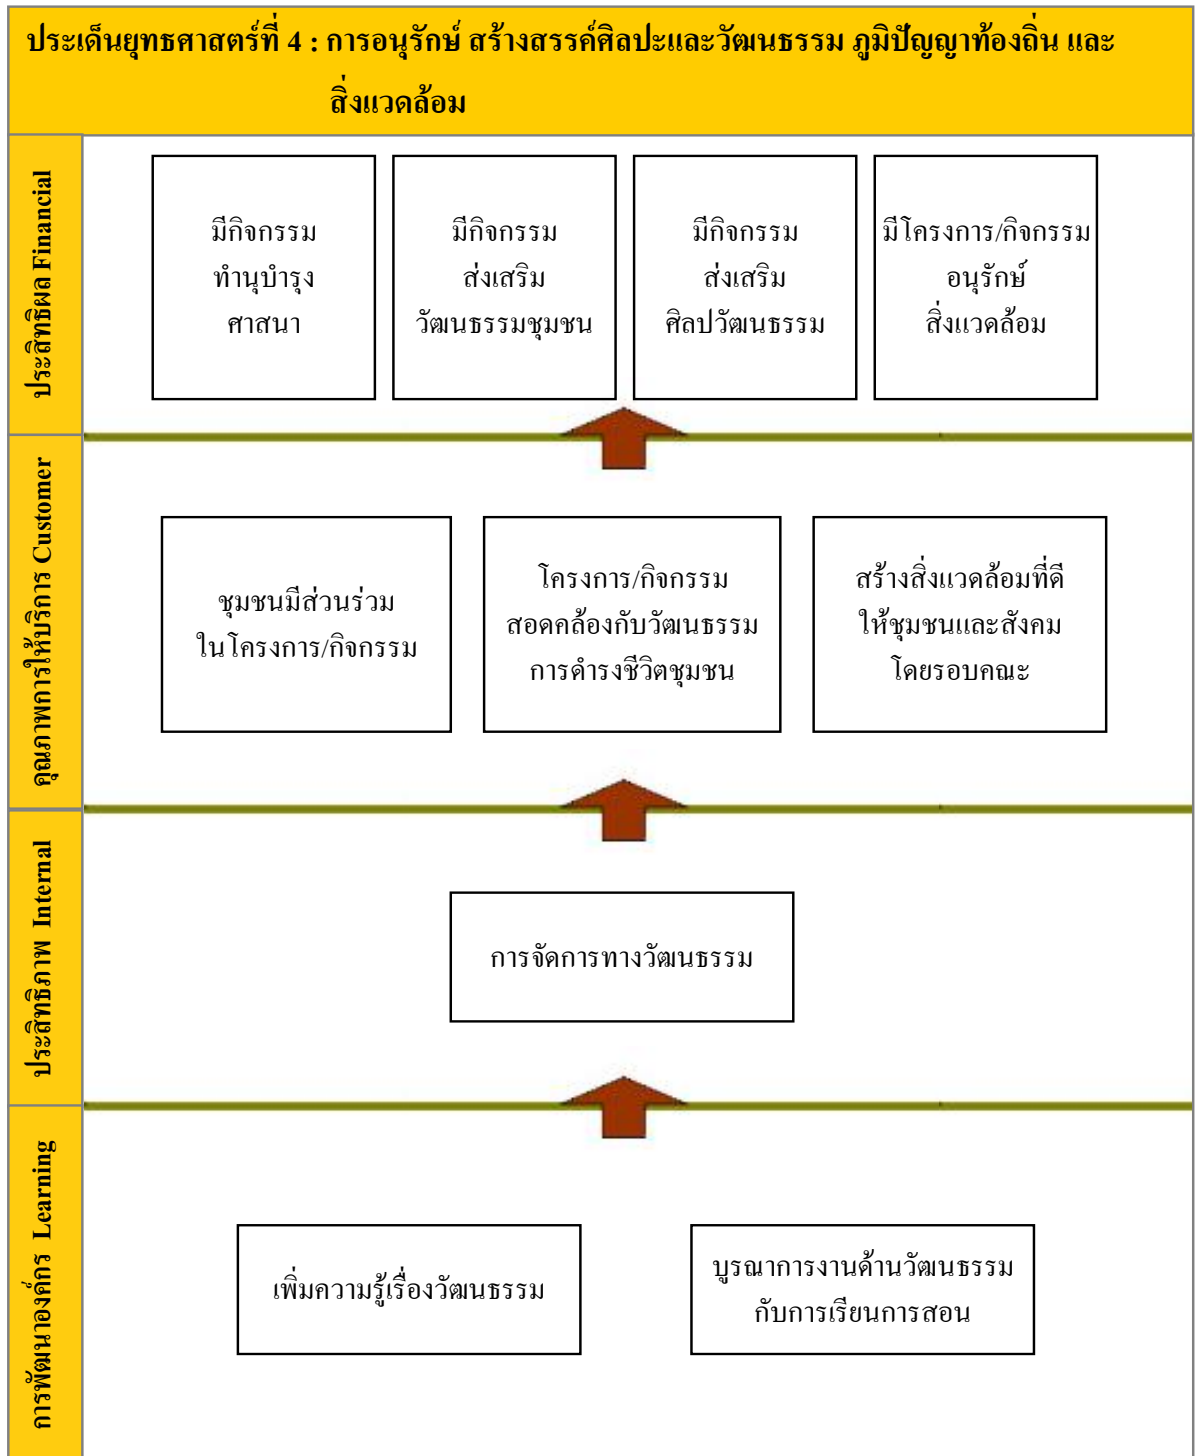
ประเด็นยุทธศาสตร์ที่ 4 : การอนุรักษ์ สร้างสรรค์ศิลปะและวัฒนธรรม ภูมิปัญญาท้องถิ่น และสิ่งแวดล้อม

ประสิทธิผล Financial

มีกิจกรรม ทำนุบำรุง ศาสนา

มีกิจกรรม ส่งเสริม วัฒนธรรมชุมชน

มีกิจกรรม ส่งเสริม ศิลปวัฒนธรรม

มีโครงการ/กิจกรรม อนุรักษ์ สิ่งแวดล้อม

คุณภาพการให้บริการ Customer

ชุมชนมีส่วนร่วม ในโครงการ/กิจกรรม

โครงการ/กิจกรรม สอดคล้องกับวัฒนธรรม การดำรงชีวิตชุมชน

สร้างสิ่งแวดล้อมที่ดี ให้ชุมชนและสังคม โดยรอบคณะ

ประสิทธิภาพ Internal

การจัดการทางวัฒนธรรม

การพัฒนาองค์กร Learning

เพิ่มความรู้เรื่องวัฒนธรรม

บูรณาการงานด้านวัฒนธรรม กับการเรียนการสอน